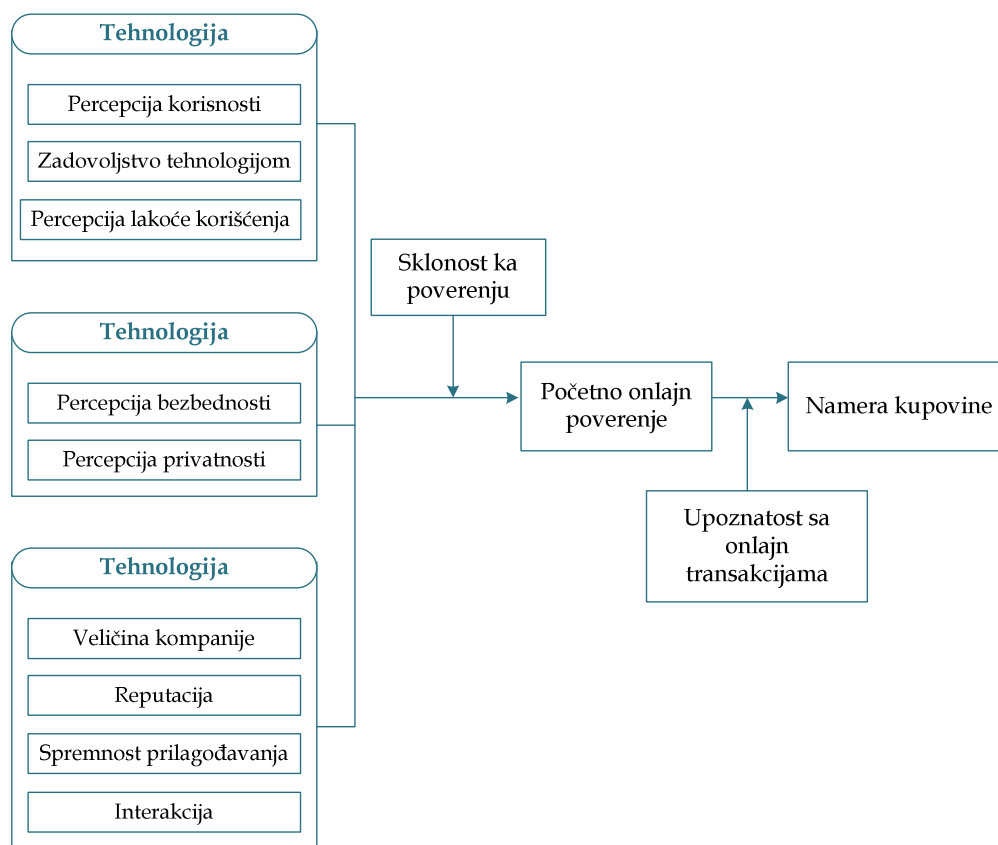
Tehnologija

Percepcija korisnosti

Zadovoljstvo tehnologijom

Percepcija lakoće korišćenja

Tehnologija

Percepcija bezbednosti

Percepcija privatnosti

Tehnologija

Veličina kompanije

Reputacija

Spremnost prilagođavanja

Interakcija

Sklonost ka poverenju

Početno onlajn poverenje

Namera kupovine

Upoznatost sa onlajn transakcijama